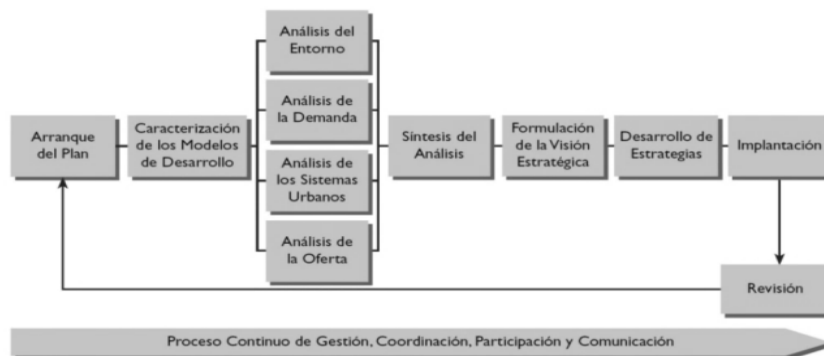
Arranque del Plan

Caracterización de los Modelos de Desarrollo

Análisis del Entorno

Análisis de la Demanda

Análisis de los Sistemas Urbanos

Análisis de la Oferta

Síntesis del Análisis

Formulación de la Visión Estratégica

Desarrollo de Estrategias

Implantación

Revisión

Proceso Continuo de Gestión, Coordinación, Participación y Comunicación